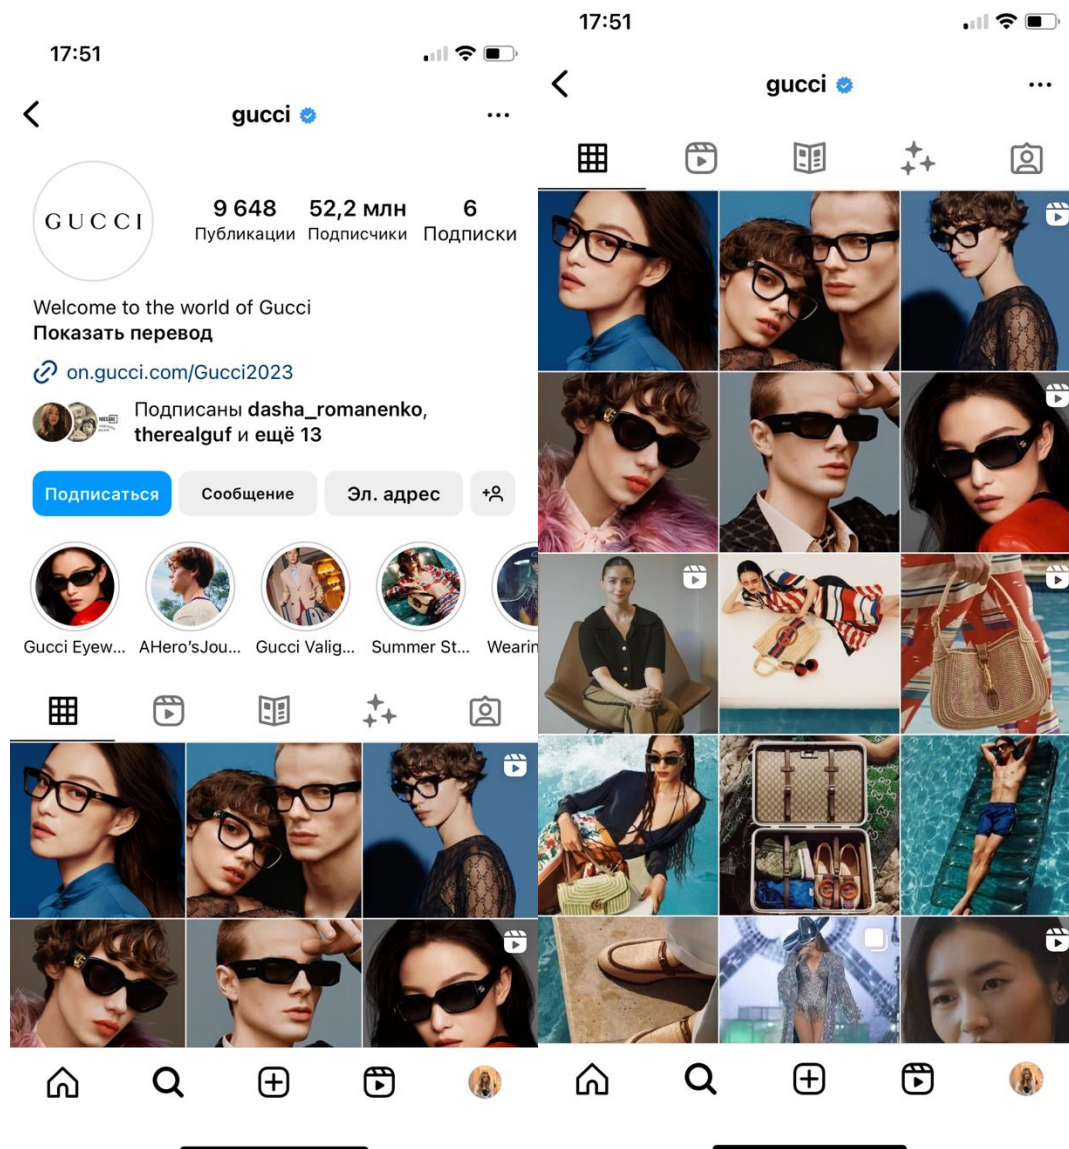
17:51

gucci

GUCCI

9 648
Публикации

52,2 млн
Подписчики

6
Подписки

Welcome to the world of Gucci
Показать перевод

on.gucci.com/Gucci2023

Подписаны dasha_romanenko, therealguf и ещё 13

Подписаться
Сообщение
Эл. адрес

Gucci Eyew...
AHero'sJou...
Gucci Valig...
Summer St...
Wearin

17:51

gucci